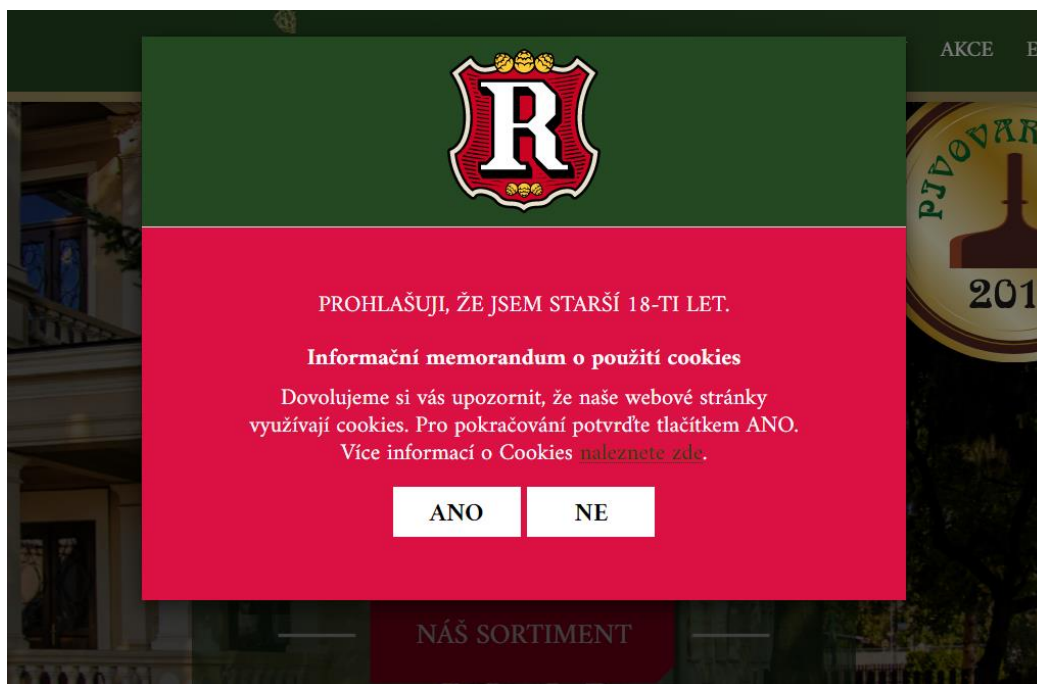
AKCE E

R

PIVOVAR

201

PROHLAŠUJI, ŽE JSEM STARŠÍ 18-TI LET.

Informační memorandum o použití cookies

Dovolujeme si vás upozornit, že naše webové stránky využívají cookies. Pro pokračování potvrďte tlačítkem ANO. Více informací o Cookies naleznete zde.

ANO NE

NÁŠ SORTIMENT